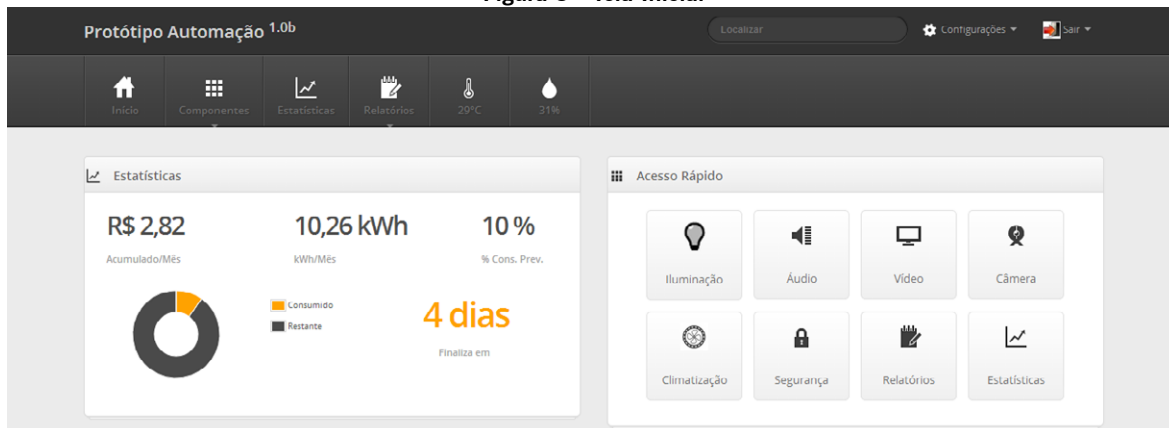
Figura 6 – Tela inicial

Protótipo Automação $^{1.0b}$

Localizar

Configurações

Sair

Início

Componentes

Estatísticas

Relatórios

29°C

31%

Estatísticas

R$ 2,82
Acumulado/Mês

10,26 kWh
kWh/Mês

10 %
% Cons. Prev.

Consumido
Restante

4 dias
Finaliza em

Acesso Rápido

Iluminação

Áudio

Vídeo

Câmera

Climatização

Segurança

Relatórios

Estatísticas